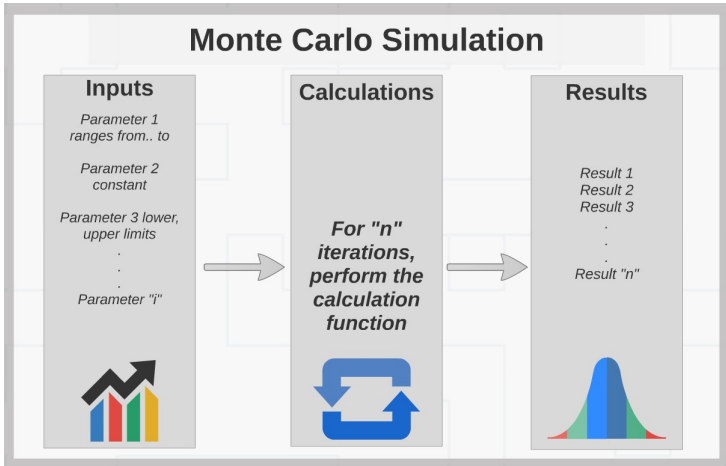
Monte Carlo Simulation

Inputs

Parameter 1 ranges from.. to

Parameter 2 constant

Parameter 3 lower, upper limits
.
.
.
Parameter "i"

Calculations

For "n" iterations, perform the calculation function

Results

Result 1
Result 2
Result 3
.
.
.
Result "n"